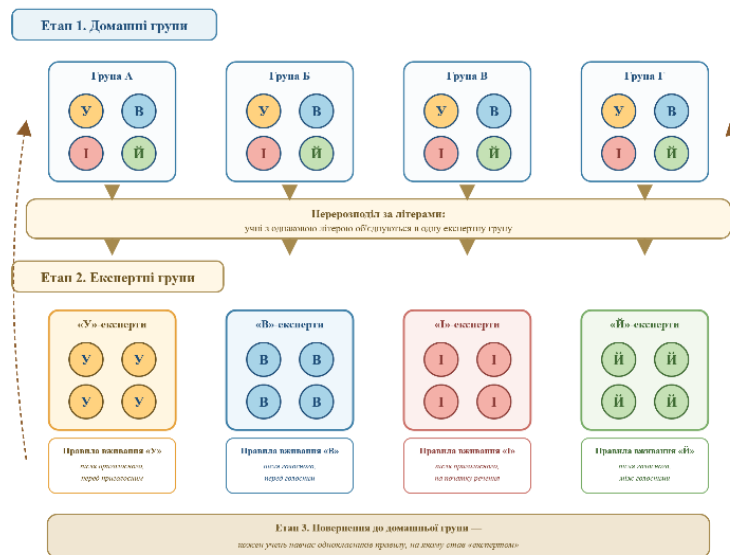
Етап 1. Домашні групи

Група А
У В
І Й

Група Б
У В
І Й

Група В
У В
І Й

Група Г
У В
І Й

Перерозподіл за літерами:
учні з однаковою літерою об'єднуються в одну експертну групу

Етап 2. Експертні групи

«У» експерти
У У
У У

«В» експерти
В В
В В

«І» експерти
І І
І І

«Й» експерти
Й Й
Й Й

Правила вживання «У»
після приголосного,
перед приголосним

Правила вживання «В»
після голосного,
перед голосним

Правила вживання «І»
після приголосного,
на початку речення

Правила вживання «Й»
після голосного
між голосними

Етап 3. Повернення до домашньої групи —
кожен учень навчає одногрупників правилу, на якому став «експертом»